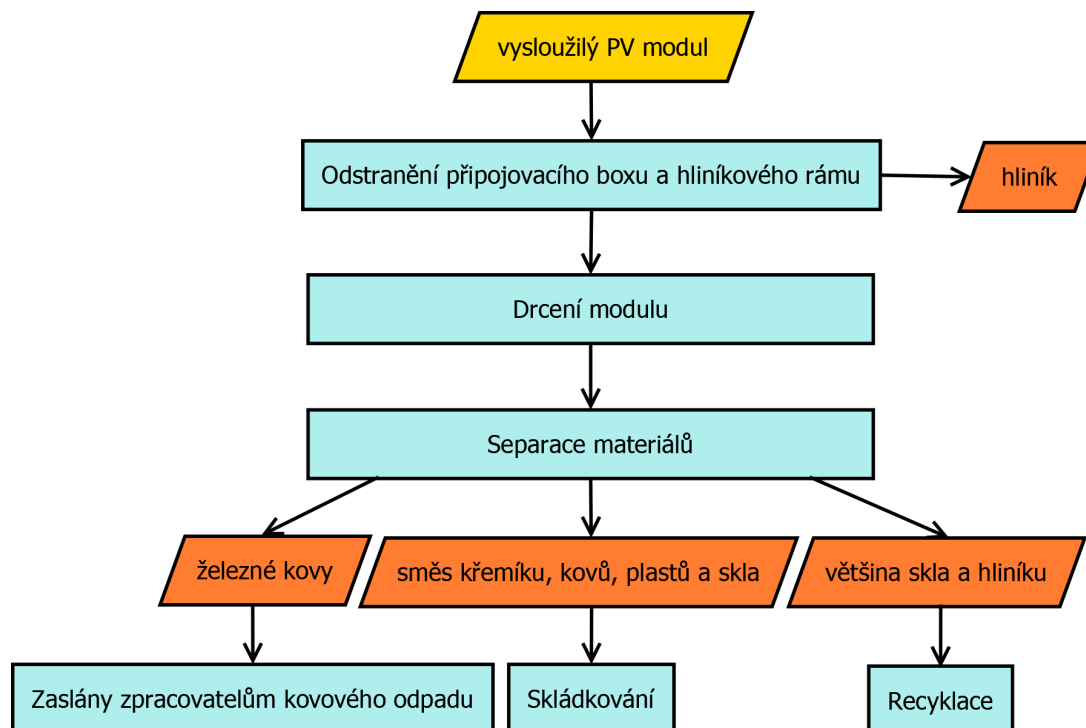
vysloužilý PV modul

Odstranění připojovacího boxu a hliníkového rámu

hliník

Drcení modulu

Separace materiálů

železné kovy

směs křemíku, kovů, plastů a skla

většina skla a hliníku

Zaslány zpracovatelům kovového odpadu

Skládkování

Recyklace